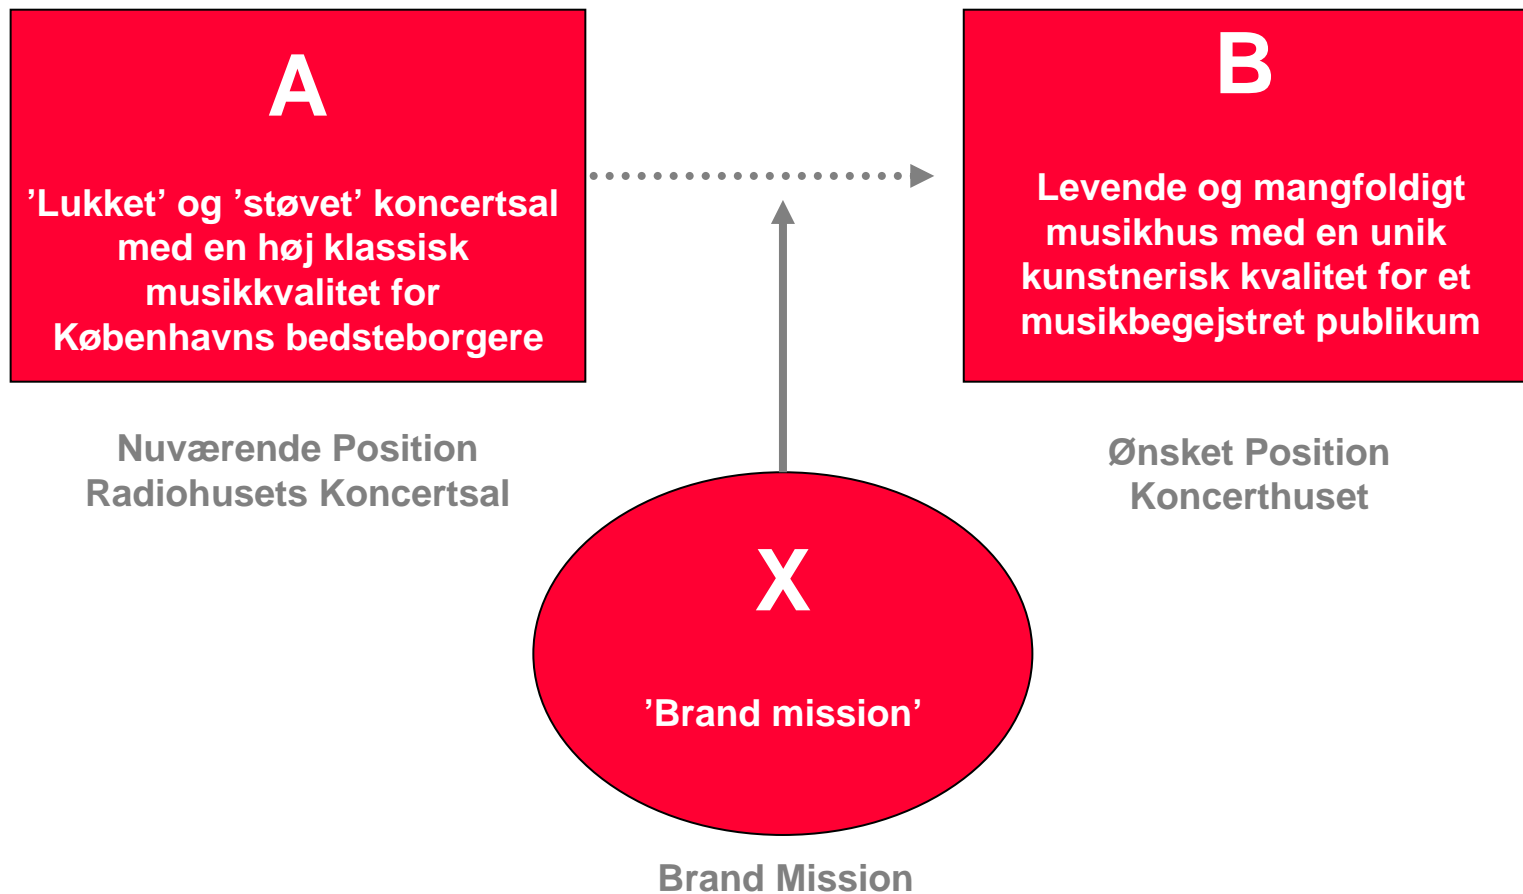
A

’Lukket’ og ’støvet’ koncertsal med en høj klassisk musikkvalitet for Københavns bedsteborgere

Nuværende Position
Radiohusets Koncertsal

B

Levende og mangfoldigt musikhus med en unik kunstnerisk kvalitet for et musikbegejstret publikum

Ønsket Position
Koncerthuset

X

’Brand mission’

Brand Mission